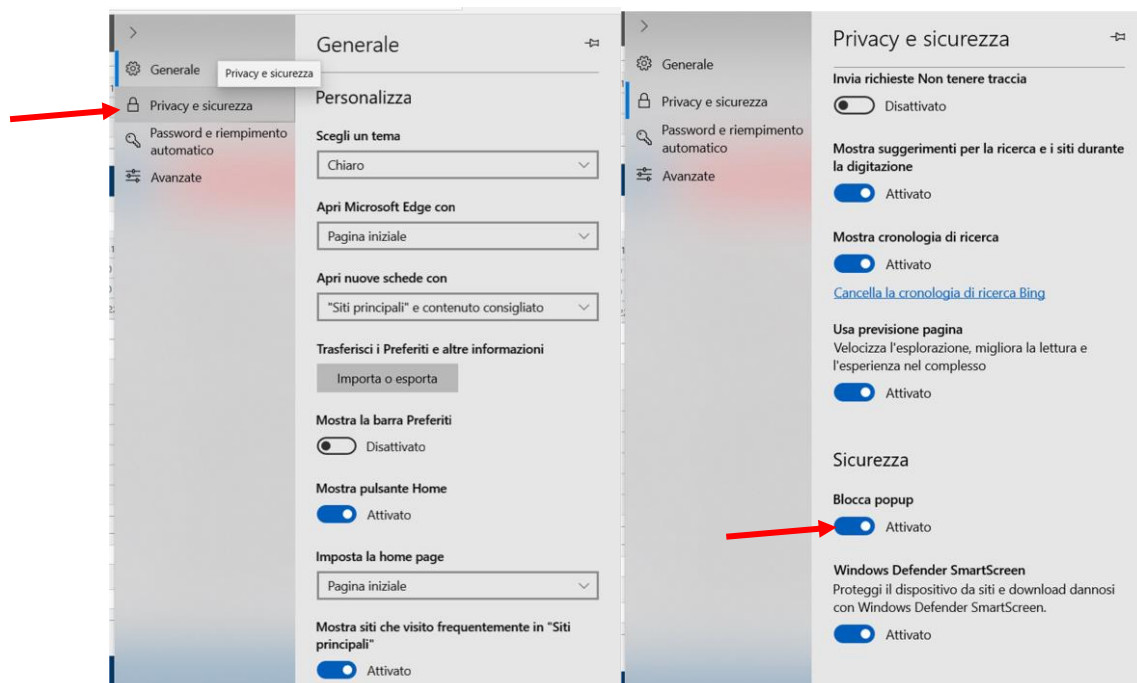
>

Generale

Privacy e sicurezza

Privacy e sicurezza

Password e riempimento automatico

Avanzate

Generale

Personalizza

Scegli un tema

Chiaro

Apri Microsoft Edge con

Pagina iniziale

Apri nuove schede con

"Siti principali" e contenuto consigliato

Trasferisci i Preferiti e altre informazioni

Importa o esporta

Mostra la barra Preferiti

Disattivato

Mostra pulsante Home

Attivato

Imposta la home page

Pagina iniziale

Mostra siti che visito frequentemente in "Siti principali"

Attivato

>

Generale

Privacy e sicurezza

Password e riempimento automatico

Avanzate

Privacy e sicurezza

Invia richieste Non tenere traccia

Disattivato

Mostra suggerimenti per la ricerca e i siti durante la digitazione

Attivato

Mostra cronologia di ricerca

Attivato

Cancella la cronologia di ricerca Bing

Usa previsione pagina

Velocizza l'esplorazione, migliora la lettura e l'esperienza nel complesso

Attivato

Sicurezza

Blocca popup

Attivato

Windows Defender SmartScreen

Proteggi il dispositivo da siti e download dannosi con Windows Defender SmartScreen.

Attivato